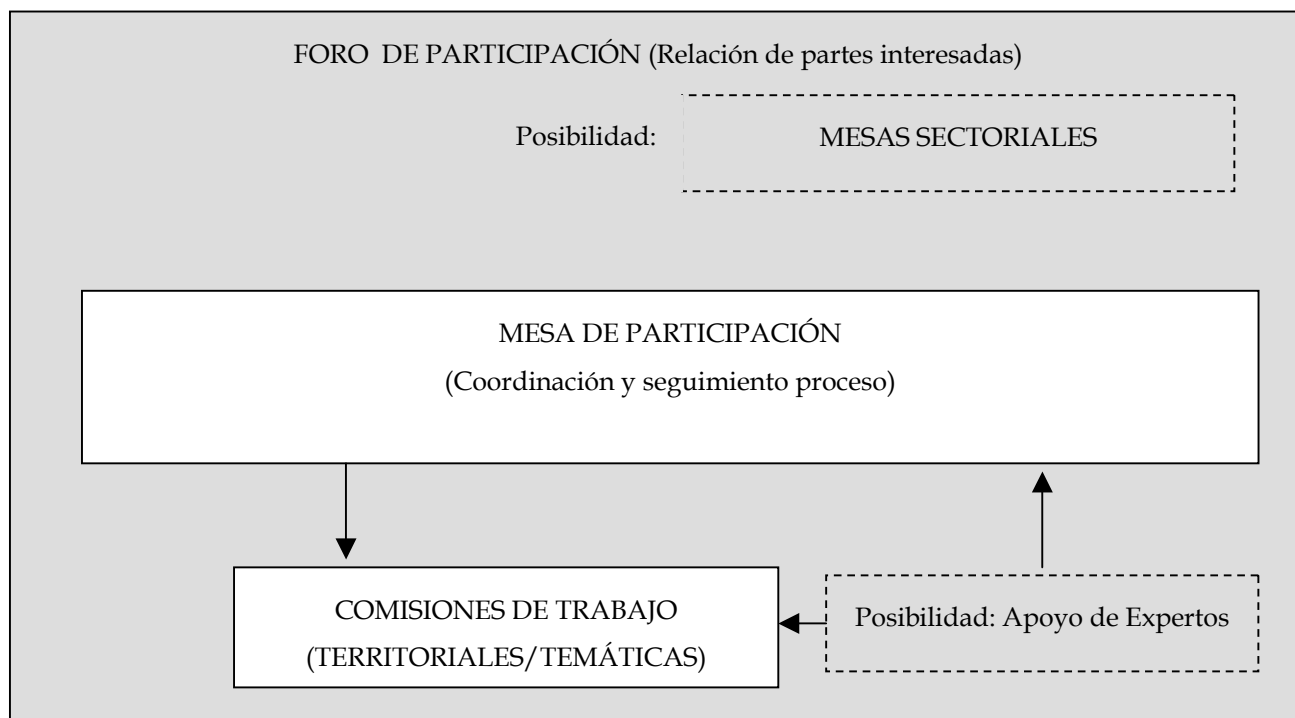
FORO DE PARTICIPACIÓN (Relación de partes interesadas)

Posibilidad: MESAS SECTORIALES

MESA DE PARTICIPACIÓN
(Coordinación y seguimiento proceso)

COMISIONES DE TRABAJO
(TERRITORIALES/TEMÁTICAS)

Posibilidad: Apoyo de Expertos